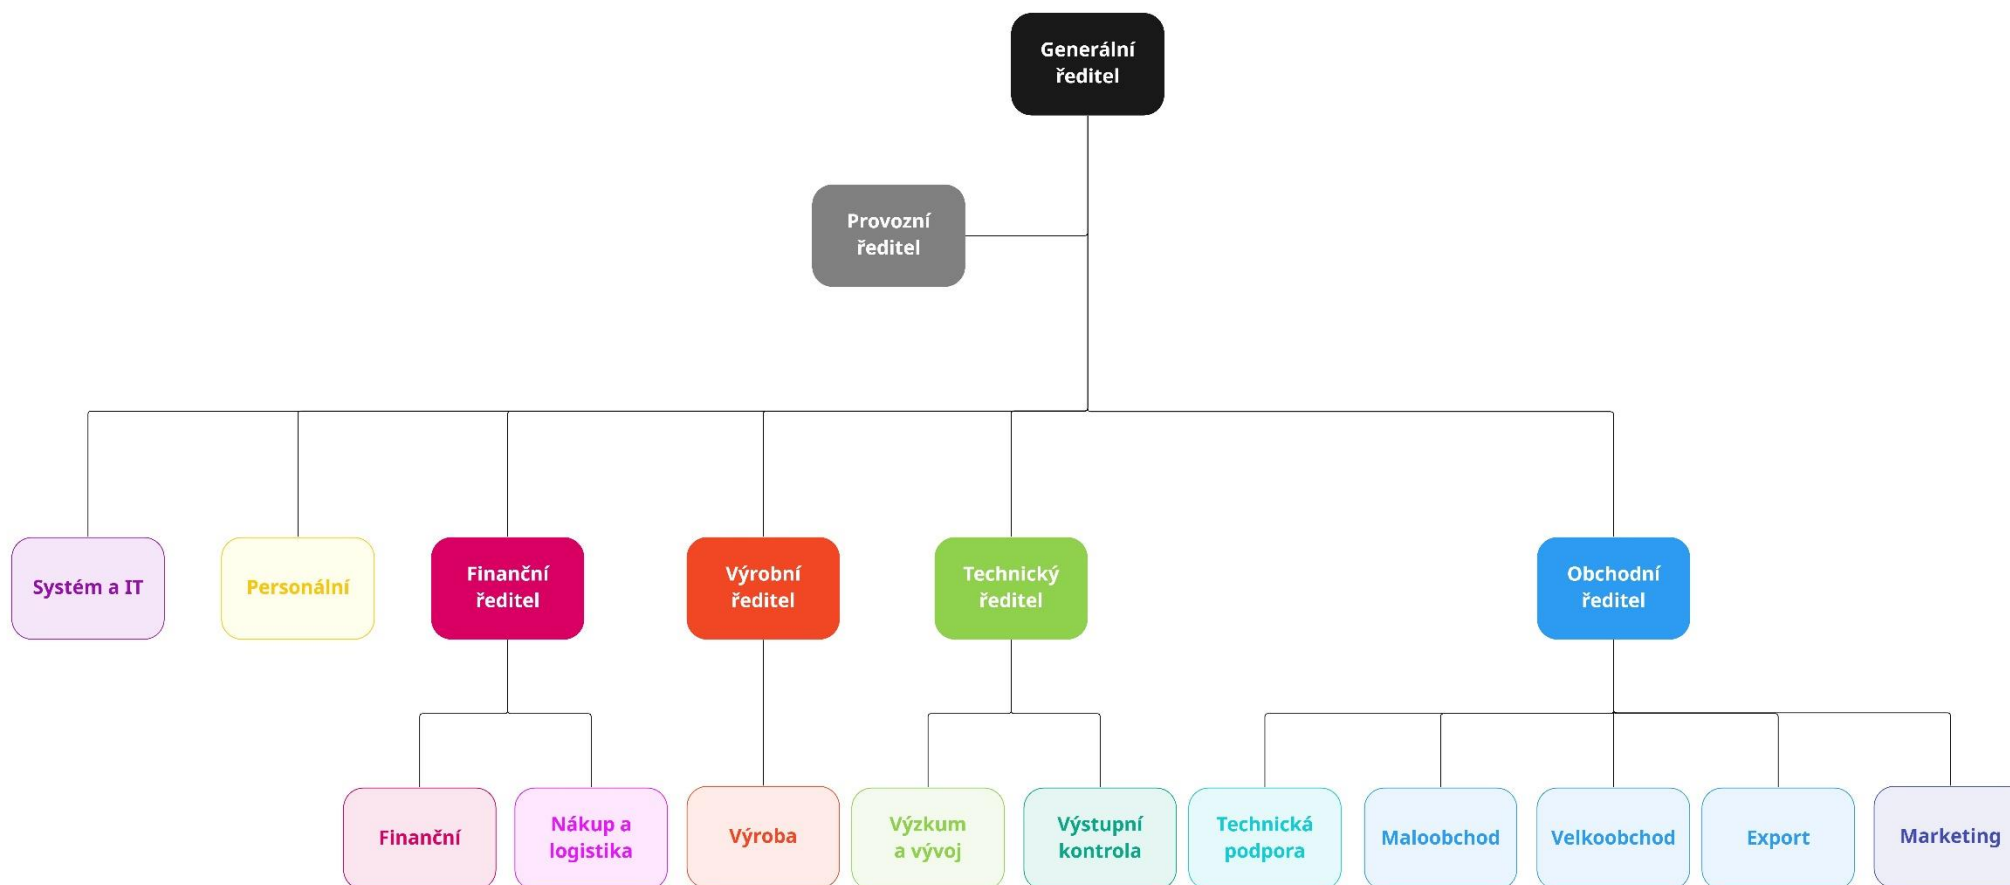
Generální ředitel

Provozní ředitel

Systém a IT

Personální

Finanční ředitel

Výrobní ředitel

Technický ředitel

Obchodní ředitel

Finanční

Nákup a logistika

Výroba

Výzkum a vývoj

Výstupní kontrola

Technická podpora

Maloobchod

Velkoobchod

Export

Marketing